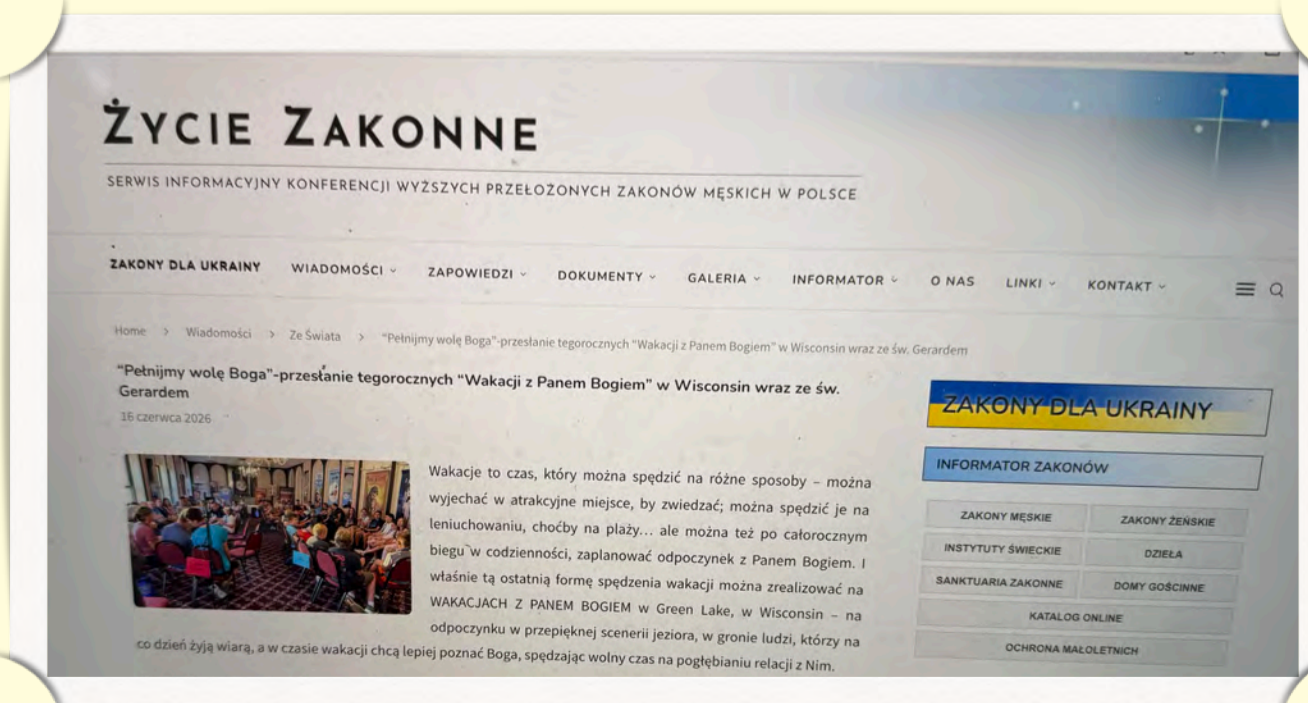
ŻYCIE ZAKONNE

SERWIS INFORMACYJNY KONFERENCJI WYŻSZYCH PRZEŁOŻONYCH ZAKONÓW MĘSKICH W POLSCE

ZAKONY DLA UKRAINY WIADOMOŚCI ZAPOWIEDZI DOKUMENTY GALERIA INFORMATOR O NAS LINKI KONTAKT

Home > Wiadomości > Ze Świata > "Pełnijmy wolę Boga"-przesłanie tegorocznych "Wakacji z Panem Bogiem" w Wisconsin wraz ze św. Gerardem

"Pełnijmy wolę Boga"-przesłanie tegorocznych "Wakacji z Panem Bogiem" w Wisconsin wraz ze św. Gerardem

16 czerwca 2026

Wakacje to czas, który można spędzić na różne sposoby – można wyjechać w atrakcyjne miejsce, by zwiedzać; można spędzić je na leniuchowaniu, choćby na plaży... ale można też po całorocznym biegu w codzienności, zaplanować odpoczynek z Panem Bogiem. I właśnie tą ostatnią formę spędzenia wakacji można zrealizować na WAKACJACH Z PANEM BOGIEM w Green Lake, w Wisconsin – na odpoczynku w przepięknej scenerii jeziora, w gronie ludzi, którzy na co dzień żyją wiarą, a w czasie wakacji chcą lepiej poznać Boga, spędzając wolny czas na pogłębianiu relacji z Nim.

ZAKONY DLA UKRAINY

INFORMATOR ZAKONÓW

| ZAKONY MĘSKIE | ZAKONY ŻEŃSKIE |
|---|---|
| INSTYTUTY ŚWIECKIE | DZIEŁA |
| SANKTUARIA ZAKONNE | DOMY GOŚCINNE |

KATALOG ONLINE

OCHRONA MAŁOLETNICH